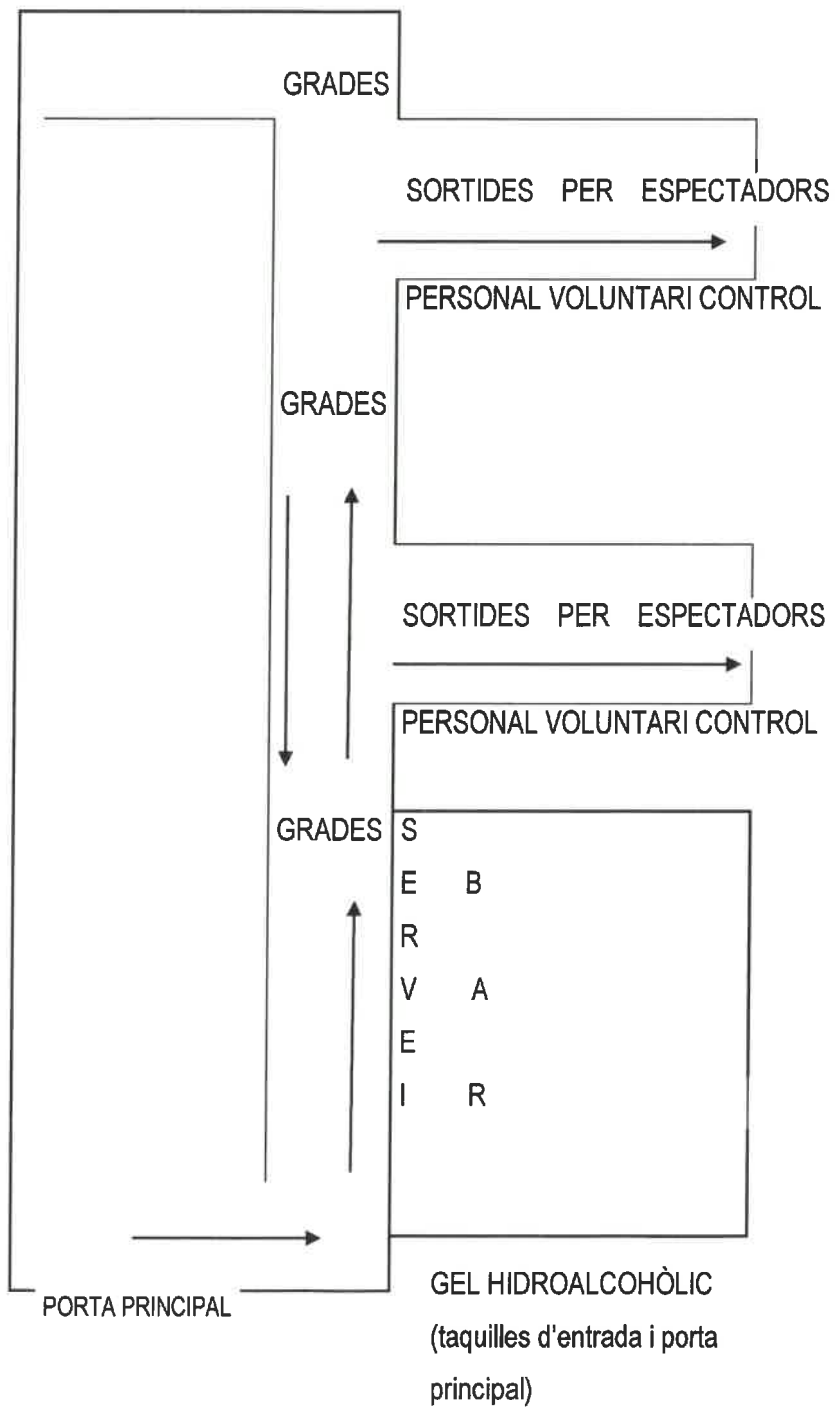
GRADES

SORTIDES PER ESPECTADORS

PERSONAL VOLUNTARI CONTROL

GRADES

SORTIDES PER ESPECTADORS

PERSONAL VOLUNTARI CONTROL

GRADES

S
E B
R
V A
E
I R

PORTA PRINCIPAL

GEL HIDROALCOHÒLIC
(taquilles d'entrada i porta principal)